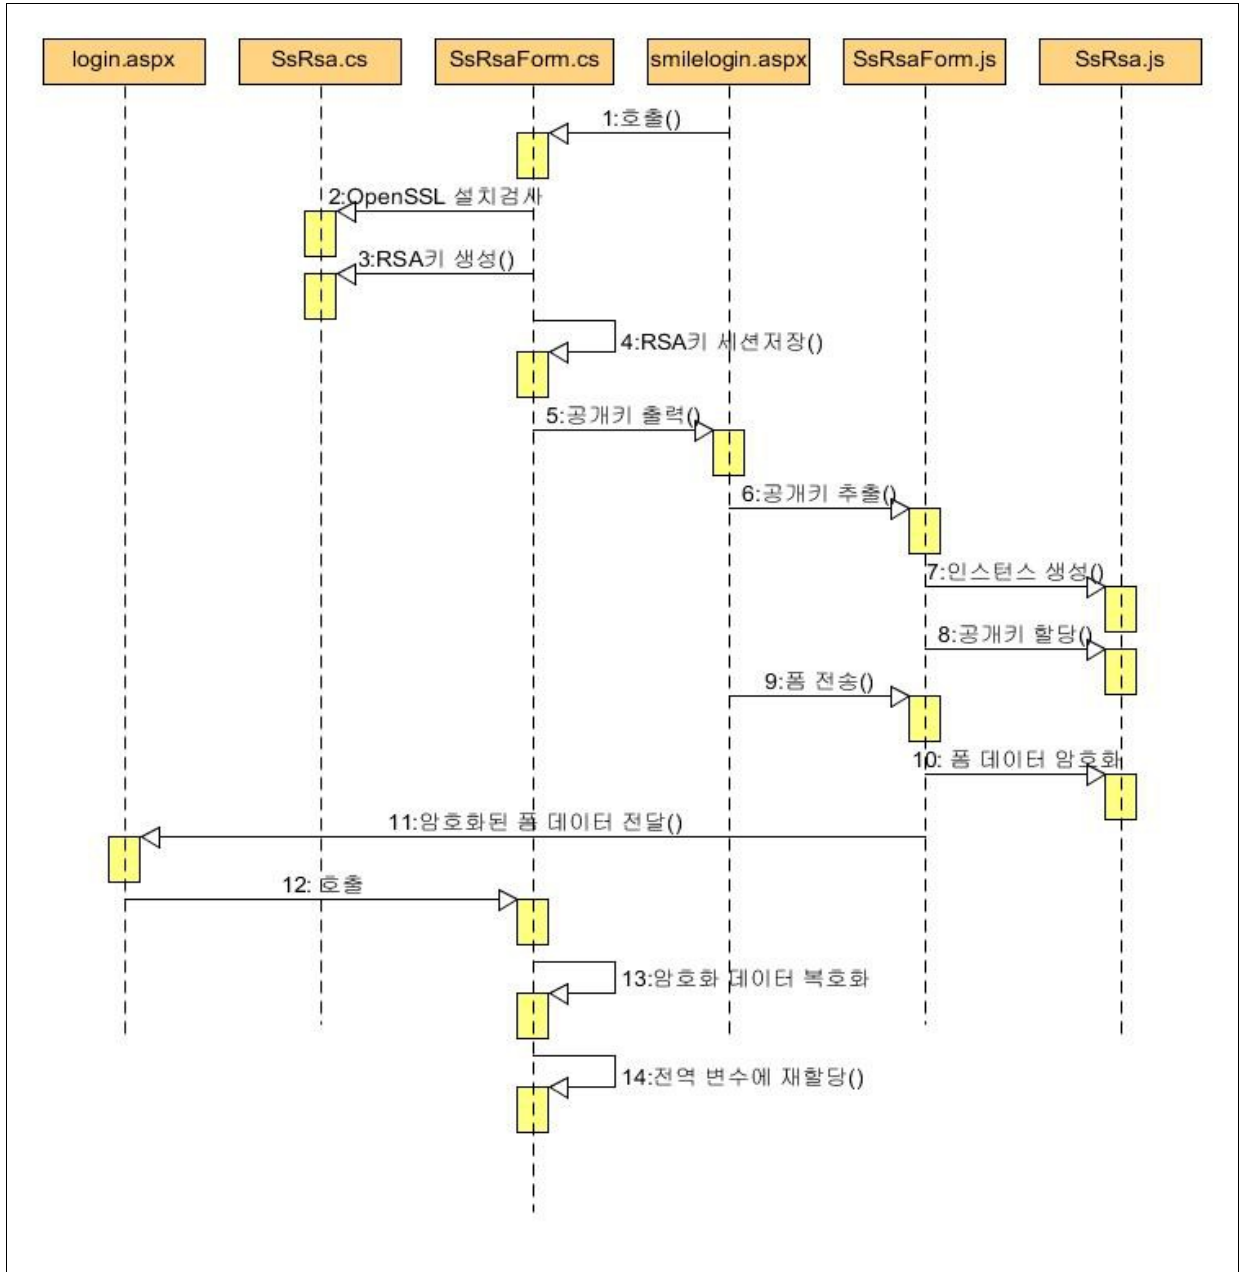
login.aspx
SsRsa.cs
SsRsaForm.cs
smilelogin.aspx
SsRsaForm.js
SsRsa.js

1:호출()
2:OpenSSL 설치검사
3:RSA키 생성()
4:RSA키 세션저장()
5:공개키 출력()
6:공개키 추출()
7:인스턴스 생성()
8:공개키 할당()
9:폼 전송()
10: 폼 데이터 암호화
11:암호화된 폼 데이터 전달()
12: 호출
13:암호화 데이터 복호화
14:전역 변수에 재할당()